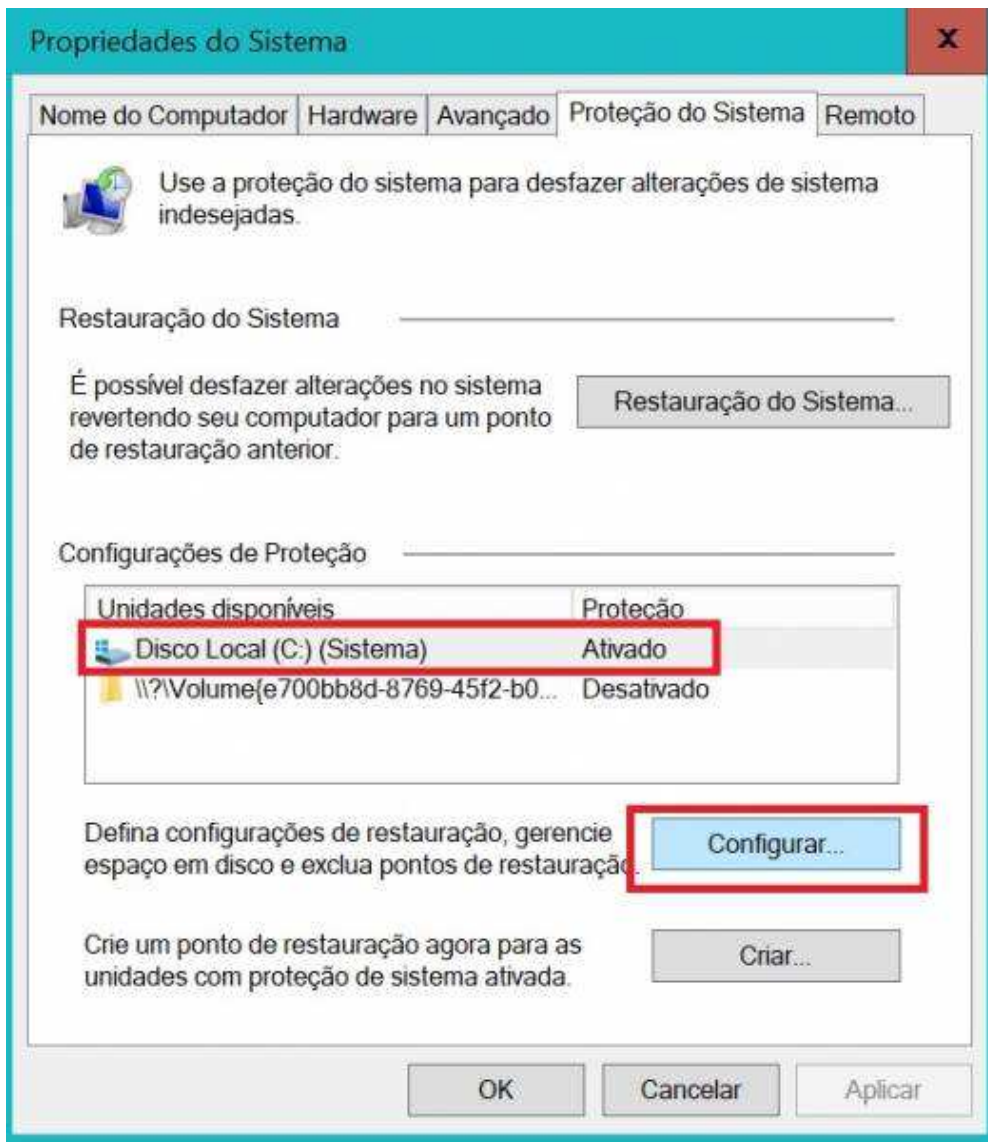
Propriedades do Sistema

X

Nome do Computador | Hardware | Avançado | Proteção do Sistema | Remoto

Use a proteção do sistema para desfazer alterações de sistema indesejadas.

Restauração do Sistema

É possível desfazer alterações no sistema revertendo seu computador para um ponto de restauração anterior.

Restauração do Sistema...

Configurações de Proteção

| Unidades disponíveis | Proteção |
|---|---|
| Disco Local (C:) (Sistema) | Ativado |
| \\?\Volume{e700bb8d-8769-45f2-b0... | Desativado |

Defina configurações de restauração, gerencie espaço em disco e exclua pontos de restauraçã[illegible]

Configurar...

Crie um ponto de restauração agora para as unidades com proteção de sistema ativada.

Criar...

OK

Cancelar

Aplicar